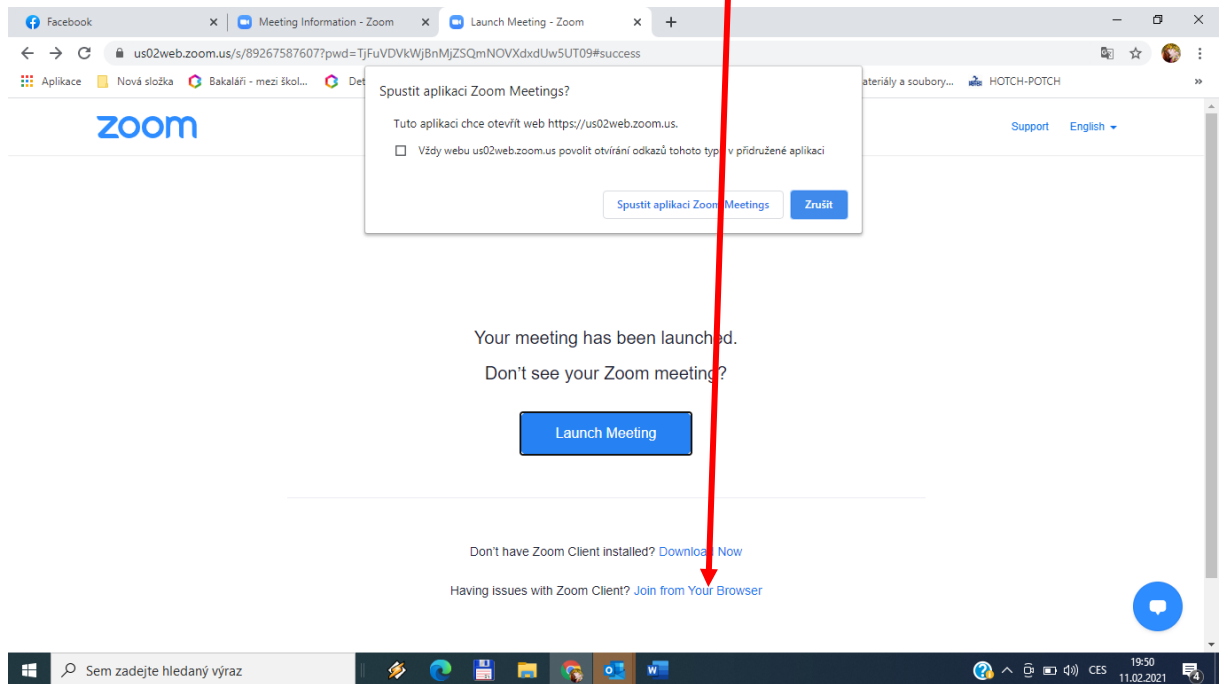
Facebook
Meeting Information - Zoom
Launch Meeting - Zoom

us02web.zoom.us/s/89267587607?pwd=TjFuVDVkWjBnMjZSQmNOVXdxdUw5UT09#success

Aplikace
Nová složka
Bakaláři - mezi škol...
Det
ateriály a soubory...
HOTCH-POTCH

zoom

Support
English

Spustit aplikaci Zoom Meetings?

Tuto aplikaci chce otevřít web https://us02web.zoom.us.

Vždy webu us02web.zoom.us povolit otvírání odkazů tohoto typu v přidružené aplikaci

Spustit aplikaci Zoom Meetings
Zrušit

Your meeting has been launched.

Don't see your Zoom meeting?

Launch Meeting

Don't have Zoom Client installed? Download Now

Having issues with Zoom Client? Join from Your Browser

Sem zadejte hledaný výraz

CES
19:50
11.02.2021
4